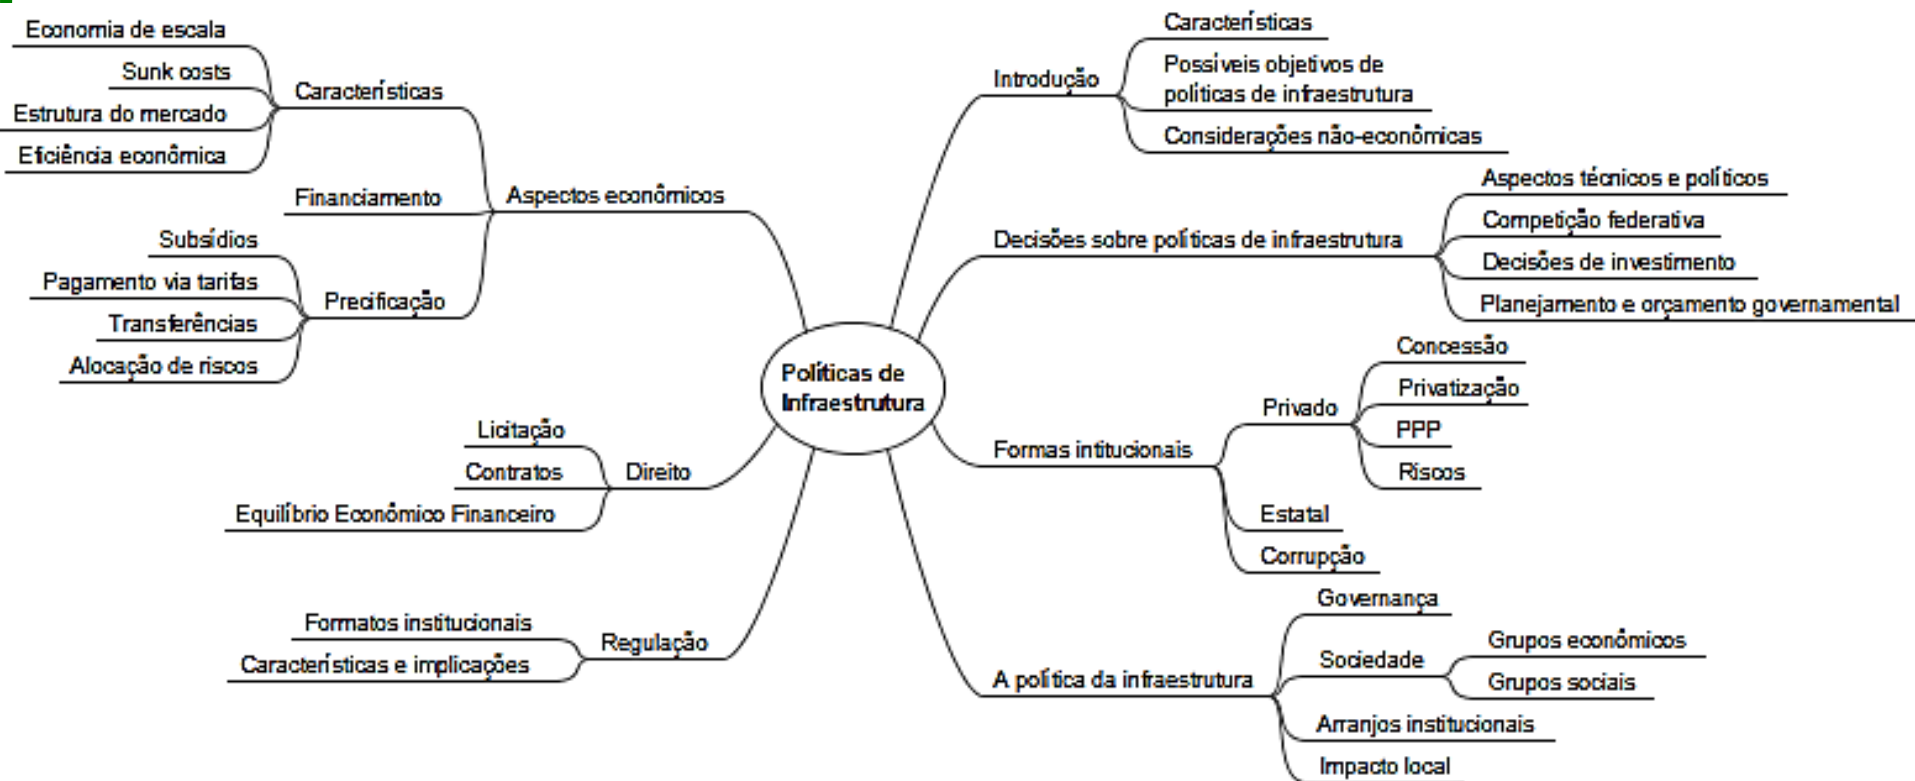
Políticas de Infraestrutura

Aspectos econômicos
Características
Economia de escala
Sunk costs
Estrutura do mercado
Eficiência econômica
Financiamento
Precificação
Subsídios
Pagamento via tarifas
Transferências
Alocação de riscos

Direito
Licitação
Contratos
Equilíbrio Econômico Financeiro

Regulação
Formatos institucionais
Características e implicações

Introdução
Características
Possíveis objetivos de políticas de infraestrutura
Considerações não-econômicas

Decisões sobre políticas de infraestrutura
Aspectos técnicos e políticos
Competição federativa
Decisões de investimento
Planejamento e orçamento governamental

Formas intitucionais
Privado
Concessão
Privatização
PPP
Riscos
Estatal
Corrupção

A política da infraestrutura
Governança
Sociedade
Grupos econômicos
Grupos sociais
Arranjos institucionais
Impacto local